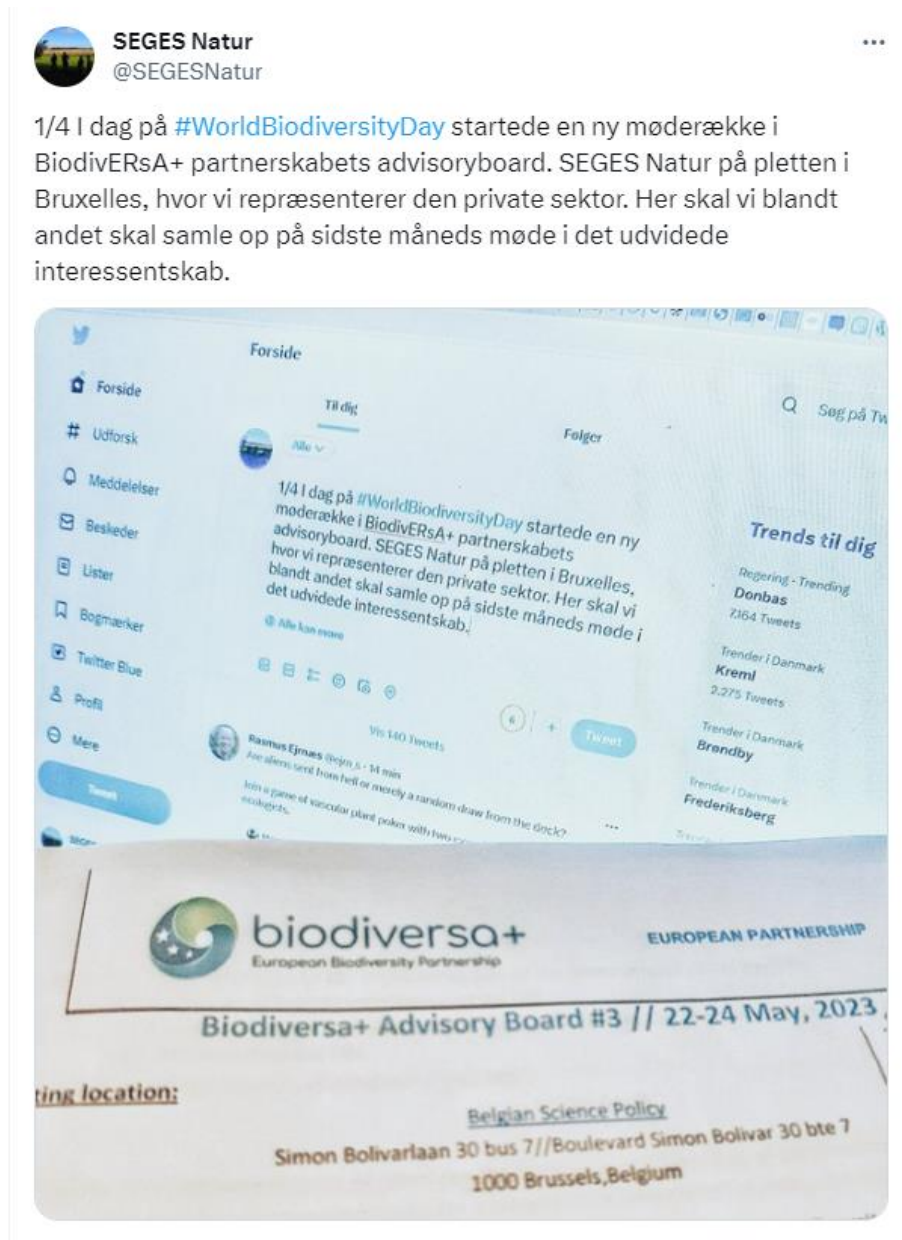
SEGES Natur
@SEGESNatur

...

1/4 I dag på #WorldBiodiversityDay startede en ny møderække i BiodivERsA+ partnerskabets advisoryboard. SEGES Natur på pletten i Bruxelles, hvor vi repræsenterer den private sektor. Her skal vi blandt andet skal samle op på sidste måneds møde i det udvidede interessentskab.

Forside

Forside
Udforsk
Meddelelser
Beskeder
Lister
Bogmærker
Twitter Blue
Profil
Mere
Tweet

Til dig
Følger

Søg på Tw

Alle

1/4 I dag på #WorldBiodiversityDay startede en ny møderække i BiodivERsA+ partnerskabets advisoryboard. SEGES Natur på pletten i Bruxelles, hvor vi repræsenterer den private sektor. Her skal vi blandt andet skal samle op på sidste måneds møde i det udvidede interessentskab.

Alle kan svare

Tweet

Vis 140 Tweets

Rasmus Ejrnæs @ejrn_s · 14 min
Are aliens sent from hell or merely a random draw from the deck?
Join a game of vascular plant poker with two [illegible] ecologists.

Trends til dig
Regering · Trending
Donbas
7.164 Tweets
Trender i Danmark
Kreml
2.275 Tweets
Trender i Danmark
Brøndby
Trender i Danmark
Frederiksberg

biodiversa+
European Biodiversity Partnership
EUROPEAN PARTNERSHIP

Biodiversa+ Advisory Board #3 // 22-24 May, 2023

ting location:

Belgian Science Policy
Simon Bolivarlaan 30 bus 7//Boulevard Simon Bolivar 30 bte 7
1000 Brussels,Belgium